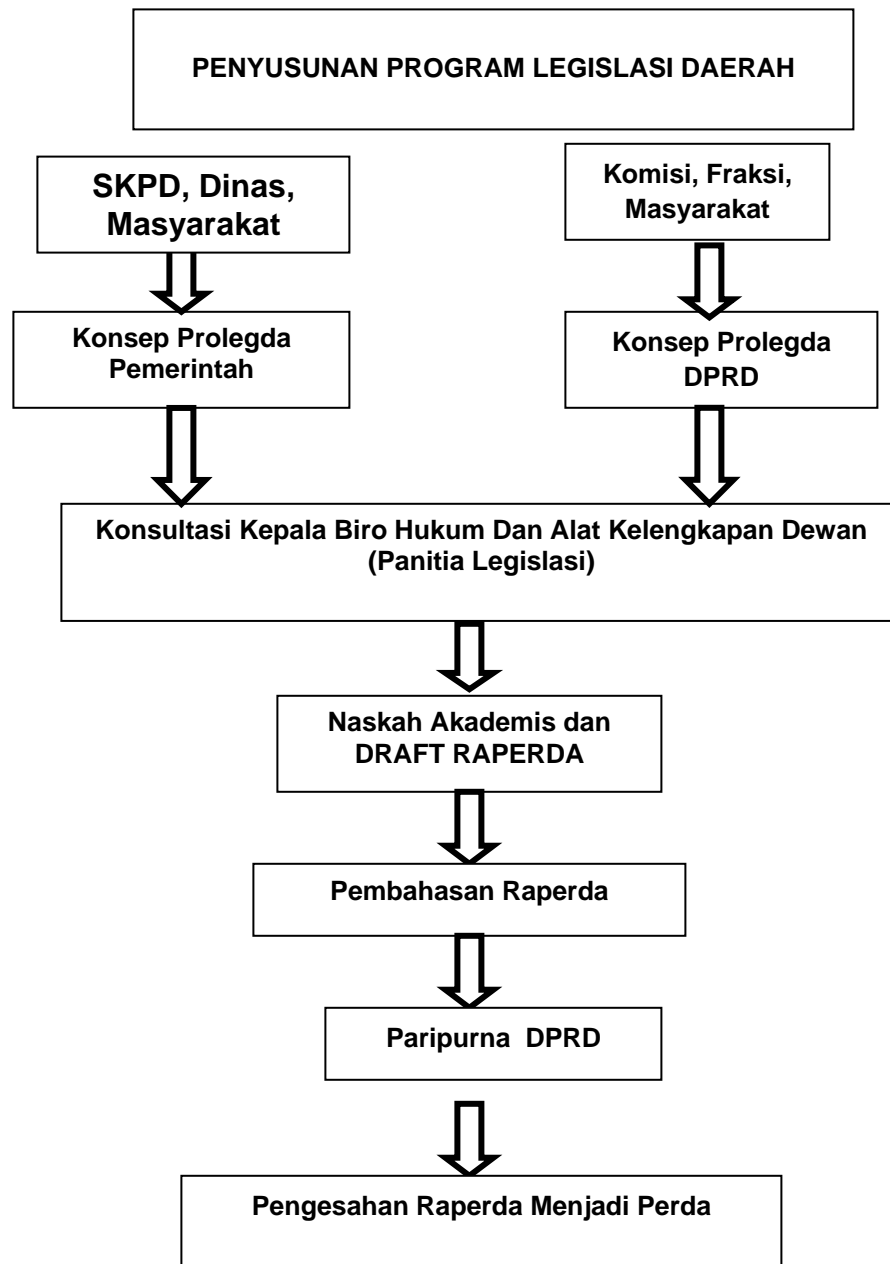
PENYUSUNAN PROGRAM LEGISLASI DAERAH

SKPD, Dinas, Masyarakat

Komisi, Fraksi, Masyarakat

Konsep Prolegda Pemerintah

Konsep Prolegda DPRD

Konsultasi Kepala Biro Hukum Dan Alat Kelengkapan Dewan (Panitia Legislasi)

Naskah Akademis dan DRAFT RAPERDA

Pembahasan Raperda

Paripurna DPRD

Pengesahan Raperda Menjadi Perda